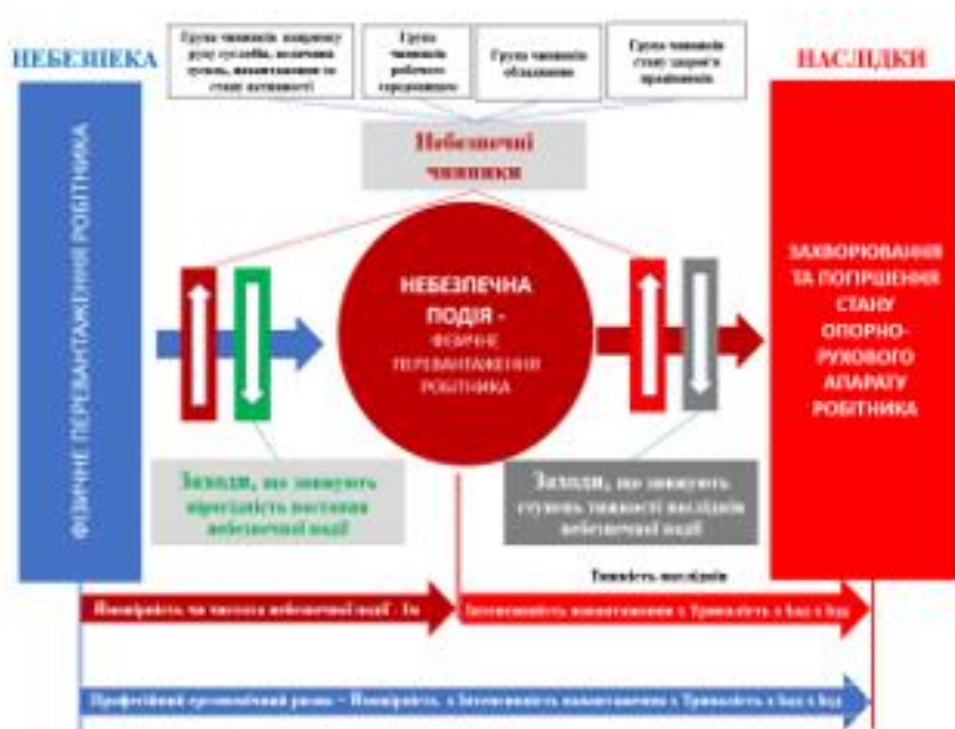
НЕБЕЗПЕКА

Група чинників: напрямку руху суглобів, величини зусиль, навантаження та стану активності

Група чинників робочого середовища

Група чинників обладнання

Група чинників стану здоров'я працівника

НАСЛІДКИ

ФІЗИЧНЕ ПЕРЕВАНТАЖЕННЯ РОБІТНИКА

Небезпечні чинники

НЕБЕЗПЕЧНА ПОДІЯ - ФІЗИЧНЕ ПЕРЕВАНТАЖЕННЯ РОБІТНИКА

ЗАХВОРЮВАННЯ ТА ПОГІРШЕННЯ СТАНУ ОПОРНО-РУХОВОГО АПАРАТУ РОБІТНИКА

Заходи, що знижують вірогідність настання небезпечної події

Заходи, що знижують ступень тяжкості наслідків небезпечної події

Тяжкість наслідків

Ймовірність та частота небезпечної події - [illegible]

Інтенсивність навантаження x Тривалість x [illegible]

Професійний ергономічний ризик = Ймовірність x Інтенсивність навантаження x Тривалість x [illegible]